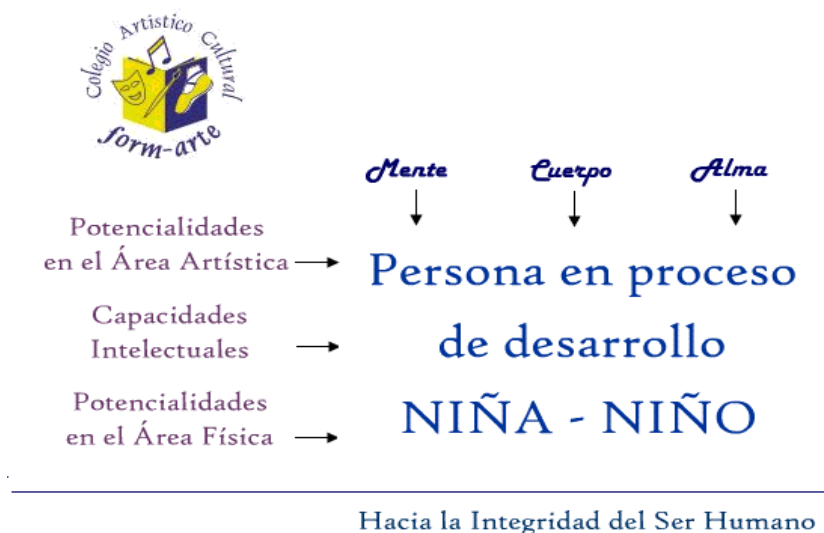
Colegio Artístico Cultural
form-arte

Mente
Cuerpo
Alma

Potencialidades en el Área Artística

Capacidades Intelectuales

Potencialidades en el Área Física

Persona en proceso de desarrollo

NIÑA - NIÑO

Hacia la Integridad del Ser Humano